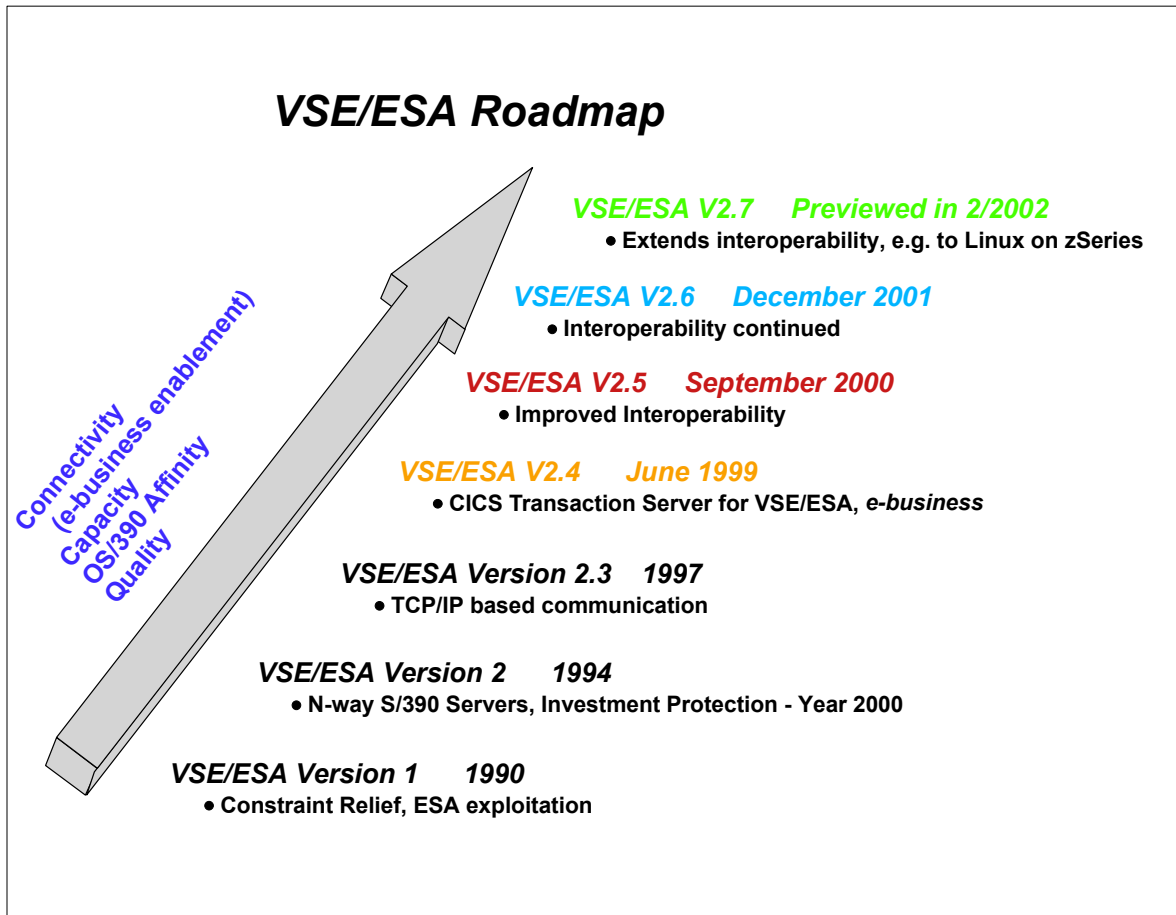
VSE/ESA Roadmap

VSE/ESA V2.7 Previewed in 2/2002
• Extends interoperability, e.g. to Linux on zSeries

VSE/ESA V2.6 December 2001
• Interoperability continued

VSE/ESA V2.5 September 2000
• Improved Interoperability

VSE/ESA V2.4 June 1999
• CICS Transaction Server for VSE/ESA, e-business

VSE/ESA Version 2.3 1997
• TCP/IP based communication

VSE/ESA Version 2 1994
• N-way S/390 Servers, Investment Protection - Year 2000

VSE/ESA Version 1 1990
• Constraint Relief, ESA exploitation

Connectivity
(e-business enablement)
Capacity
OS/390 Affinity
Quality